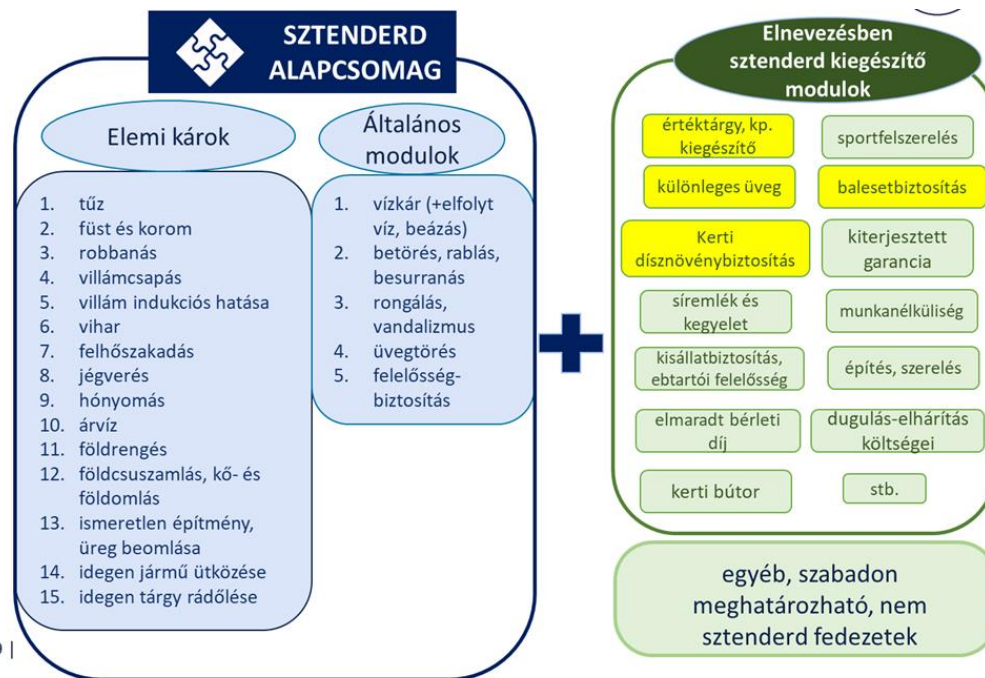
SZTENDERD ALAPCSOMAG

Elemi károk

1. tűz
2. füst és korom
3. robbanás
4. villámcsapás
5. villám indukciós hatása
6. vihar
7. felhőszakadás
8. jégverés
9. hónyomás
10. árvíz
11. földrengés
12. földcsuszamlás, kő- és földomlás
13. ismeretlen építmény, üreg beomlása
14. idegen jármű ütközése
15. idegen tárgy rádőlése

Általános modulok

1. vízkár (+elfolyt víz, beázás)
2. betörés, rablás, besurranás
3. rongálás, vandalizmus
4. üvegtörés
5. felelősség-biztosítás

Elnevezésben sztenderd kiegészítő modulok

értéktárgy, kp. kiegészítő

sportfelszerelés

különleges üveg

balesetbiztosítás

Kerti dísznövénybiztosítás

kiterjesztett garancia

síremlék és kegyelet

munkanélküliség

kisállatbiztosítás, ebtartói felelősség

építés, szerelés

elmaradt bérleti díj

dugulás-elhárítás költségei

kerti bútor

stb.

egyéb, szabadon meghatározható, nem sztenderd fedezetek